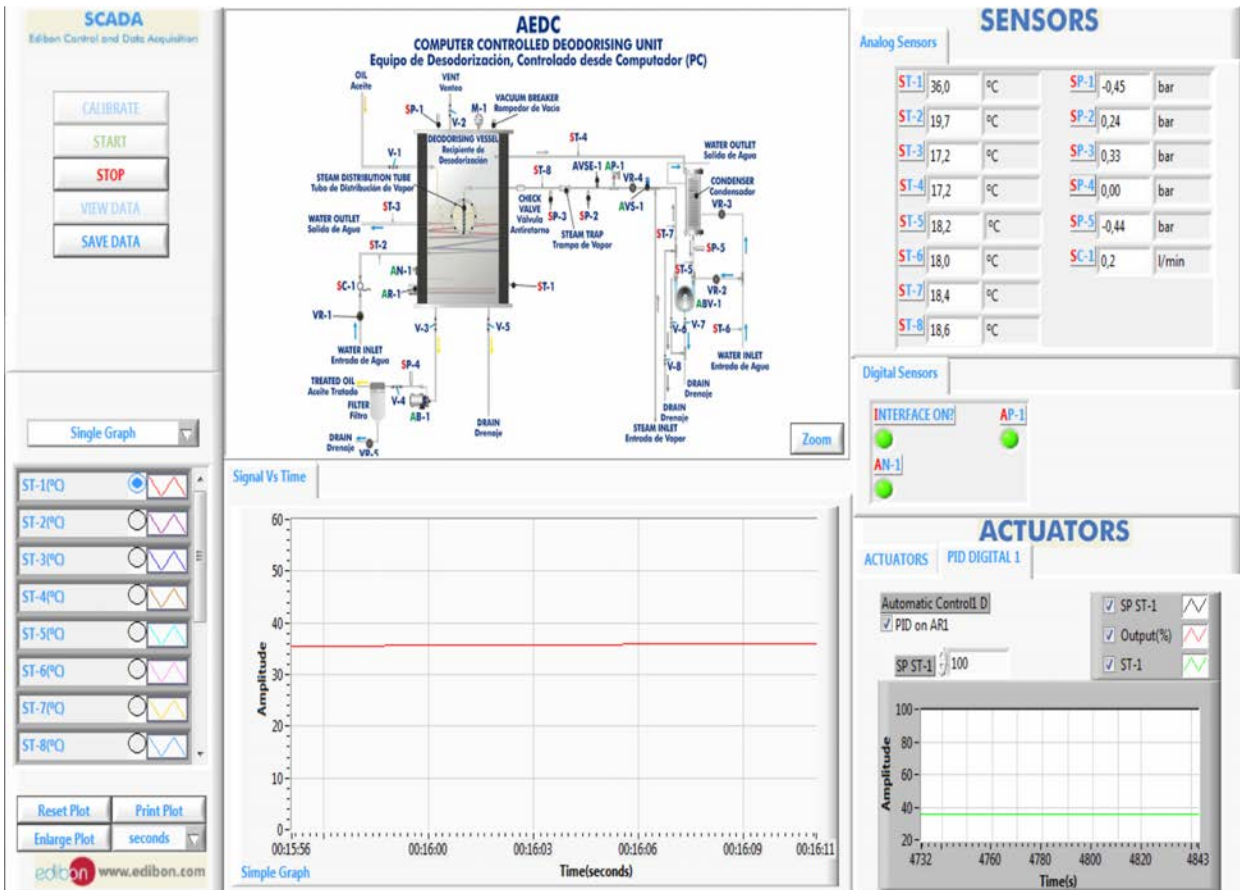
SCADA
Edibon Control and Data Acquisition

CALIBRATE
START
STOP
VIEW DATA
SAVE DATA

Single Graph

ST-1(ºC)
ST-2(ºC)
ST-3(ºC)
ST-4(ºC)
ST-5(ºC)
ST-6(ºC)
ST-7(ºC)
ST-8(ºC)

Reset Plot
Print Plot
Enlarge Plot
seconds

edibon www.edibon.com

AEDC
COMPUTER CONTROLLED DEODORISING UNIT
Equipo de Desodorización, Controlado desde Computador (PC)

OIL Aceite
VENT Venteo
M-1
VACUUM BREAKER Rompedor de Vacío
SP-1
V-2
DEODORISING VESSEL Recipiente de Desodorización
ST-4
WATER OUTLET Salida de Agua
V-1
STEAM DISTRIBUTION TUBE Tubo de Distribución de Vapor
ST-8
AVSE-1
AP-1
VR-4
CONDENSER Condensador
VR-3
CHECK VALVE Válvula Antirretorno
SP-3
SP-2
AVS-1
STEAM TRAP Trampa de Vapor
WATER OUTLET Salida de Agua
ST-3
ST-2
ST-7
SP-5
AN-1
SC-1
AR-1
ST-1
ST-5
VR-2
ABV-1
VR-1
V-3
V-5
V-6
V-7
ST-6
WATER INLET Entrada de Agua
WATER INLET Entrada de Agua
SP-4
TREATED OIL Aceite Tratado
FILTER Filtro
V-4
AB-1
V-8
DRAIN Drenaje
DRAIN Drenaje
DRAIN Drenaje
STEAM INLET Entrada de Vapor
DRAIN Drenaje
DRAIN Drenaje
VR-5
Zoom

Signal Vs Time
60
50
40
30
20
10
0
Amplitude
00:15:56
00:16:00
00:16:03
00:16:06
00:16:09
00:16:11
Time(seconds)
Simple Graph

SENSORS
Analog Sensors

| | | | | | |
|---|---|---|---|---|---|
| ST-1 | 36,0 | ºC | SP-1 | -0,45 | bar |
| ST-2 | 19,7 | ºC | SP-2 | 0,24 | bar |
| ST-3 | 17,2 | ºC | SP-3 | 0,33 | bar |
| ST-4 | 17,2 | ºC | SP-4 | 0,00 | bar |
| ST-5 | 18,2 | ºC | SP-5 | -0,44 | bar |
| ST-6 | 18,0 | ºC | SC-1 | 0,2 | l/min |
| ST-7 | 18,4 | ºC | | | |
| ST-8 | 18,6 | ºC | | | |

Digital Sensors
INTERFACE ON?
AP-1
AN-1

ACTUATORS
ACTUATORS
PID DIGITAL 1
Automatic Control1 D
PID on AR1
SP ST-1
100
SP ST-1
Output(%)
ST-1
100
80
60
40
20
Amplitude
4732
4760
4780
4800
4820
4843
Time(s)